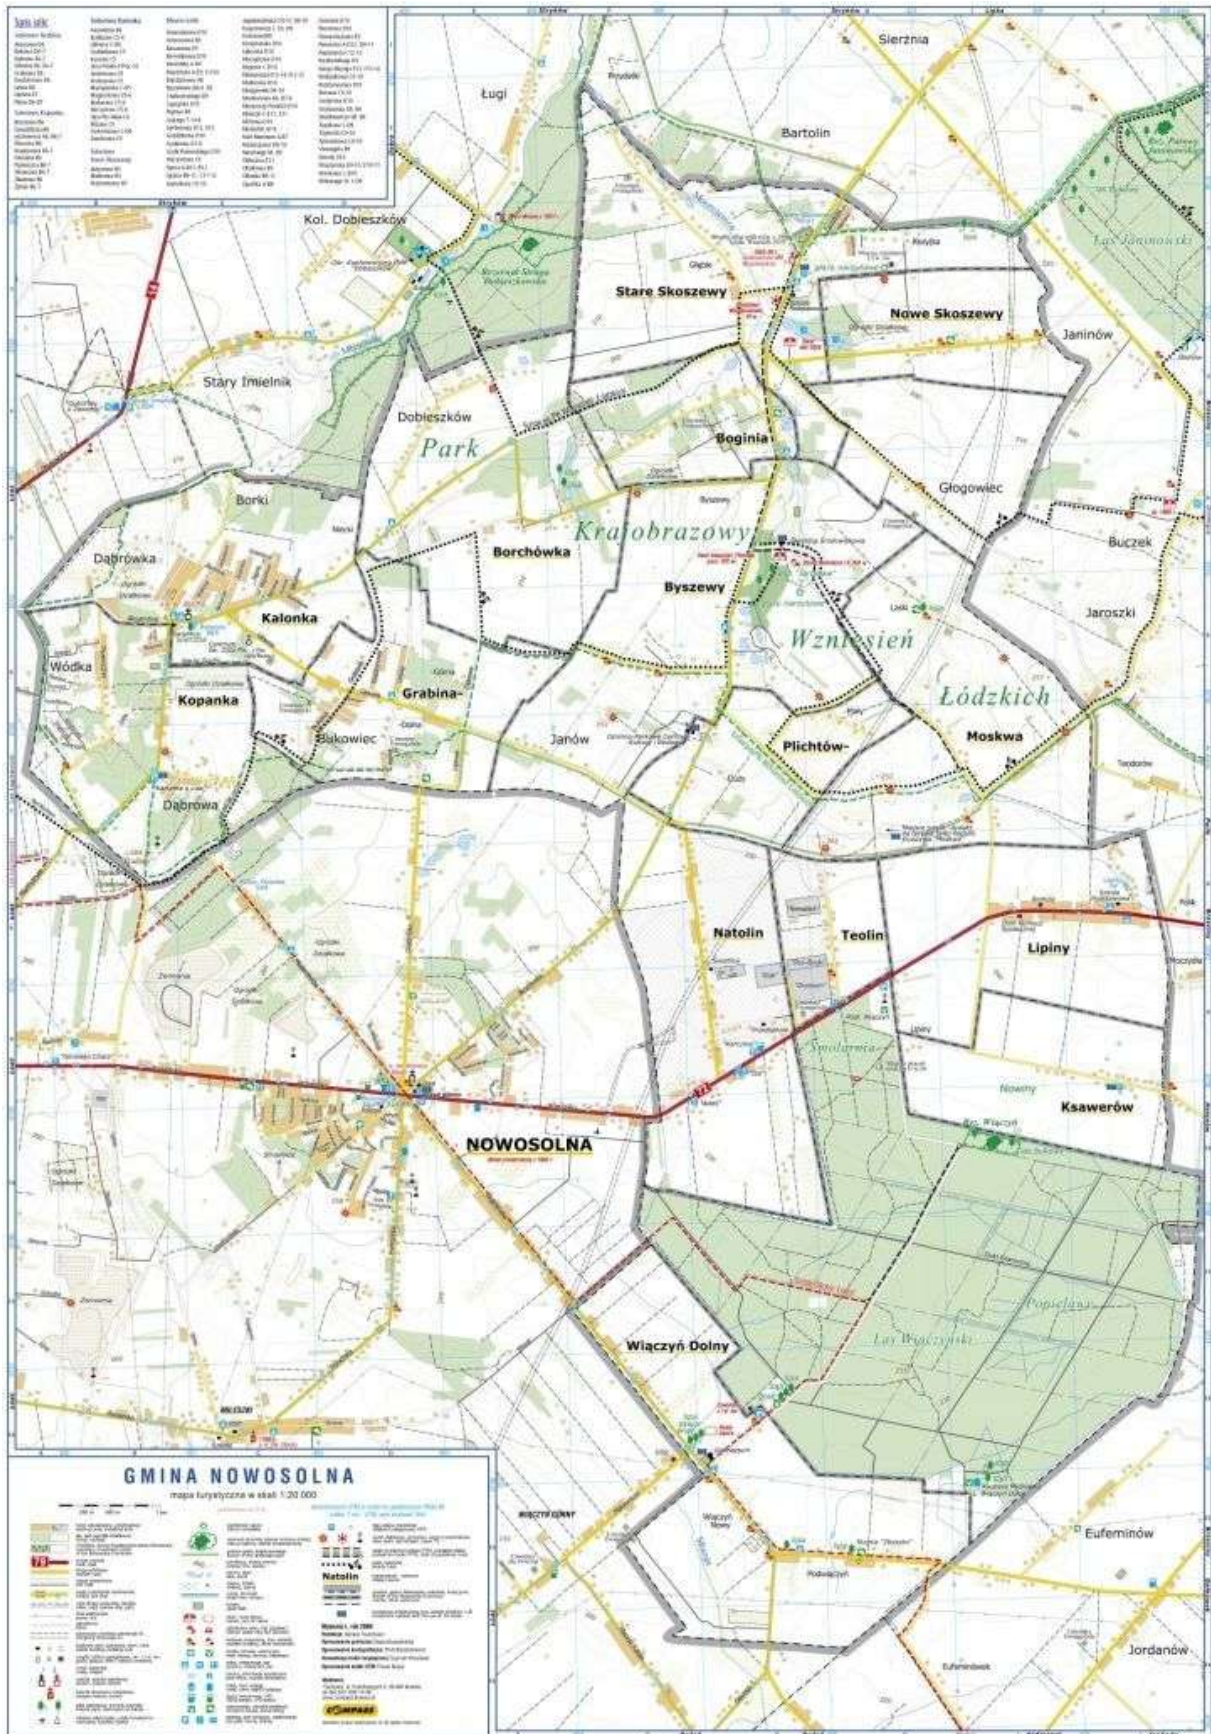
Spis ulic
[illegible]

Sierżnia
Ługi
Bartolin
Kol. Dobieszków
Rezerwat Struga Dobieszkowska
Stare Skoszewy
Nowe Skoszewy
Las Janinowski
Janinów
Stary Imielnik
Dobieszków
Park
Boginia
Głogowiec
Borki
Krajobrazowy
Buczek
Dąbrówka
Borchówka
Byszewy
Jaroszki
Kalonka
Wzniesień
Wódka
Łódzkich
Kopanka
Grabina
Janów
Plichtów
Moskwa
Bukowiec
Dąbrowa
Natolin
Teolin
Lipiny
Ksawerów
Nowosolna
Wiączyń Dolny
Las Wiączyński
Popielarnia
Eufeminów
Jordanów
Wiączyń Nowy
Podwiączyń

GMINA NOWOSOLNA
mapa turystyczna w skali 1:20 000
Natolin
COMPASS